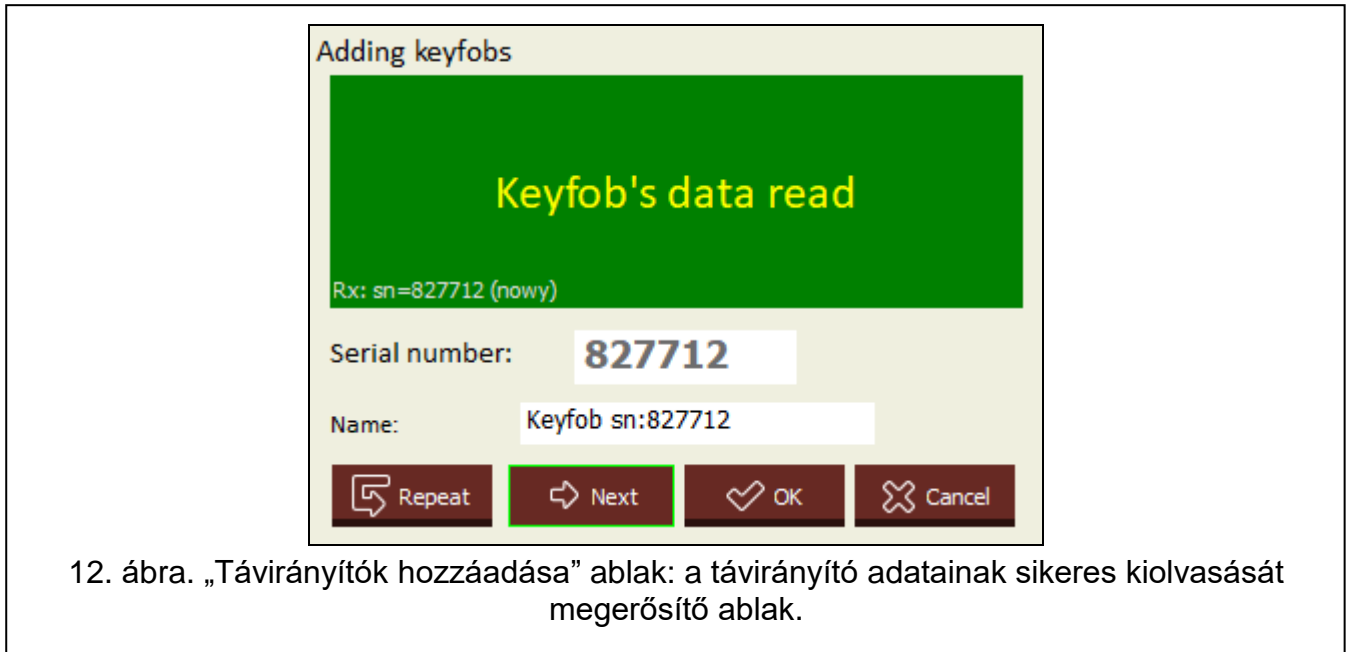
Adding keyfobs

Keyfob's data read

Rx: sn=827712 (nowy)

Serial number: 827712

Name: Keyfob sn:827712

Repeat
Next
OK
Cancel

12. ábra. „Távirányítók hozzáadása” ablak: a távirányító adatainak sikeres kiolvasását megerősítő ablak.